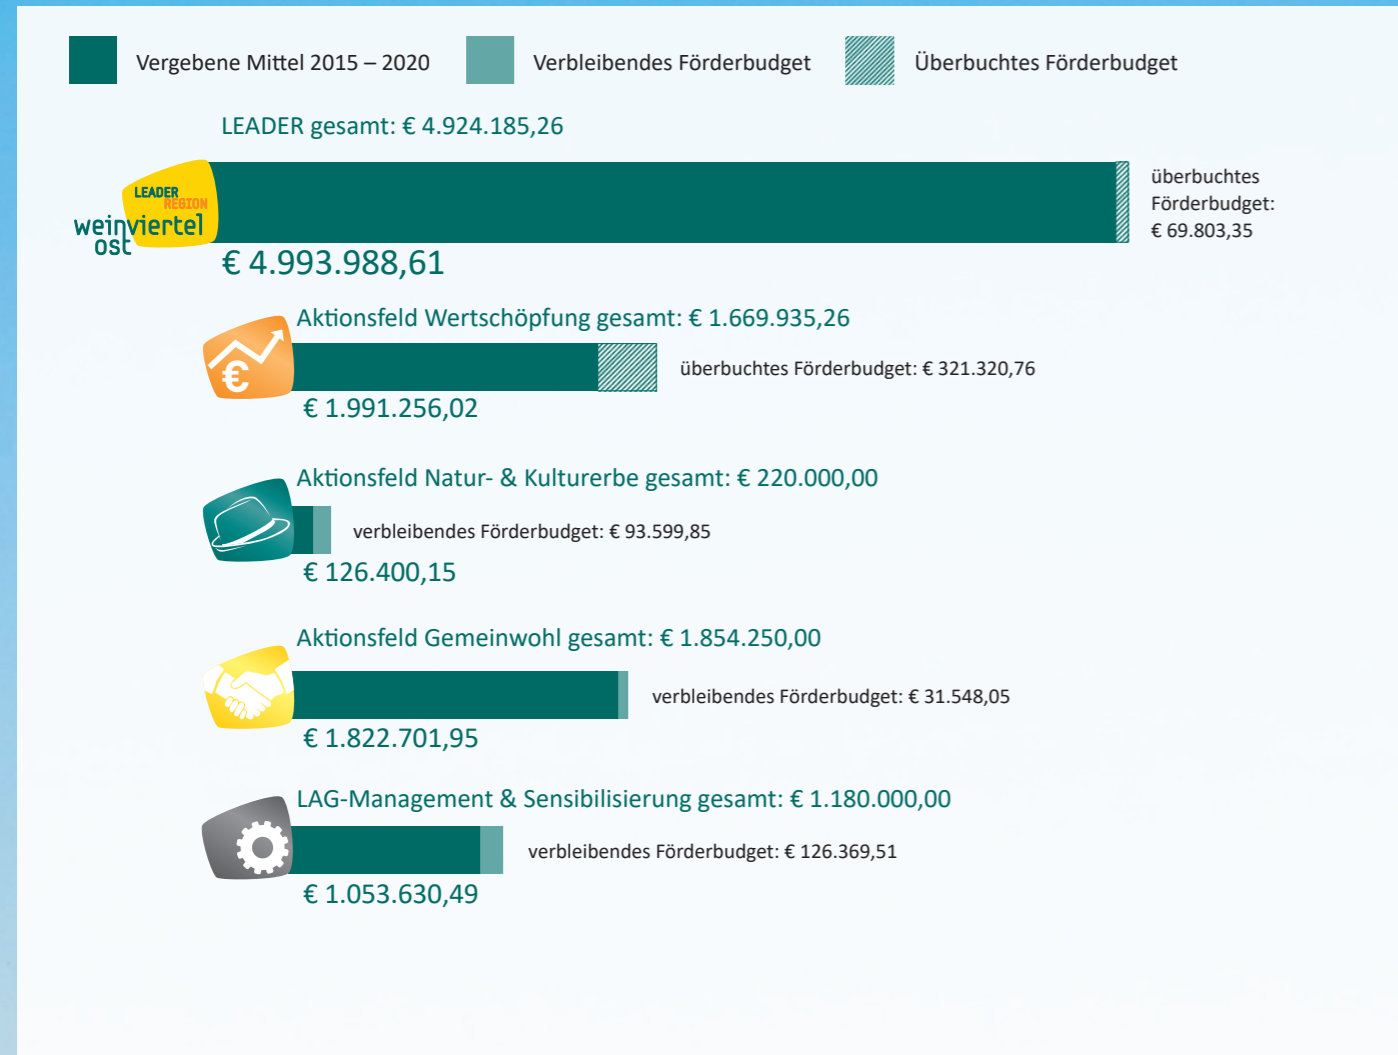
Vergebene Mittel 2015 – 2020

Verbleibendes Förderbudget

Überbuchtes Förderbudget

LEADER gesamt: € 4.924.185,26

LEADER REGION weinviertel ost

überbuchtes Förderbudget: € 69.803,35

€ 4.993.988,61

Aktionsfeld Wertschöpfung gesamt: € 1.669.935,26

überbuchtes Förderbudget: € 321.320,76

€ 1.991.256,02

Aktionsfeld Natur- & Kulturerbe gesamt: € 220.000,00

verbleibendes Förderbudget: € 93.599,85

€ 126.400,15

Aktionsfeld Gemeinwohl gesamt: € 1.854.250,00

verbleibendes Förderbudget: € 31.548,05

€ 1.822.701,95

LAG-Management & Sensibilisierung gesamt: € 1.180.000,00

verbleibendes Förderbudget: € 126.369,51

€ 1.053.630,49